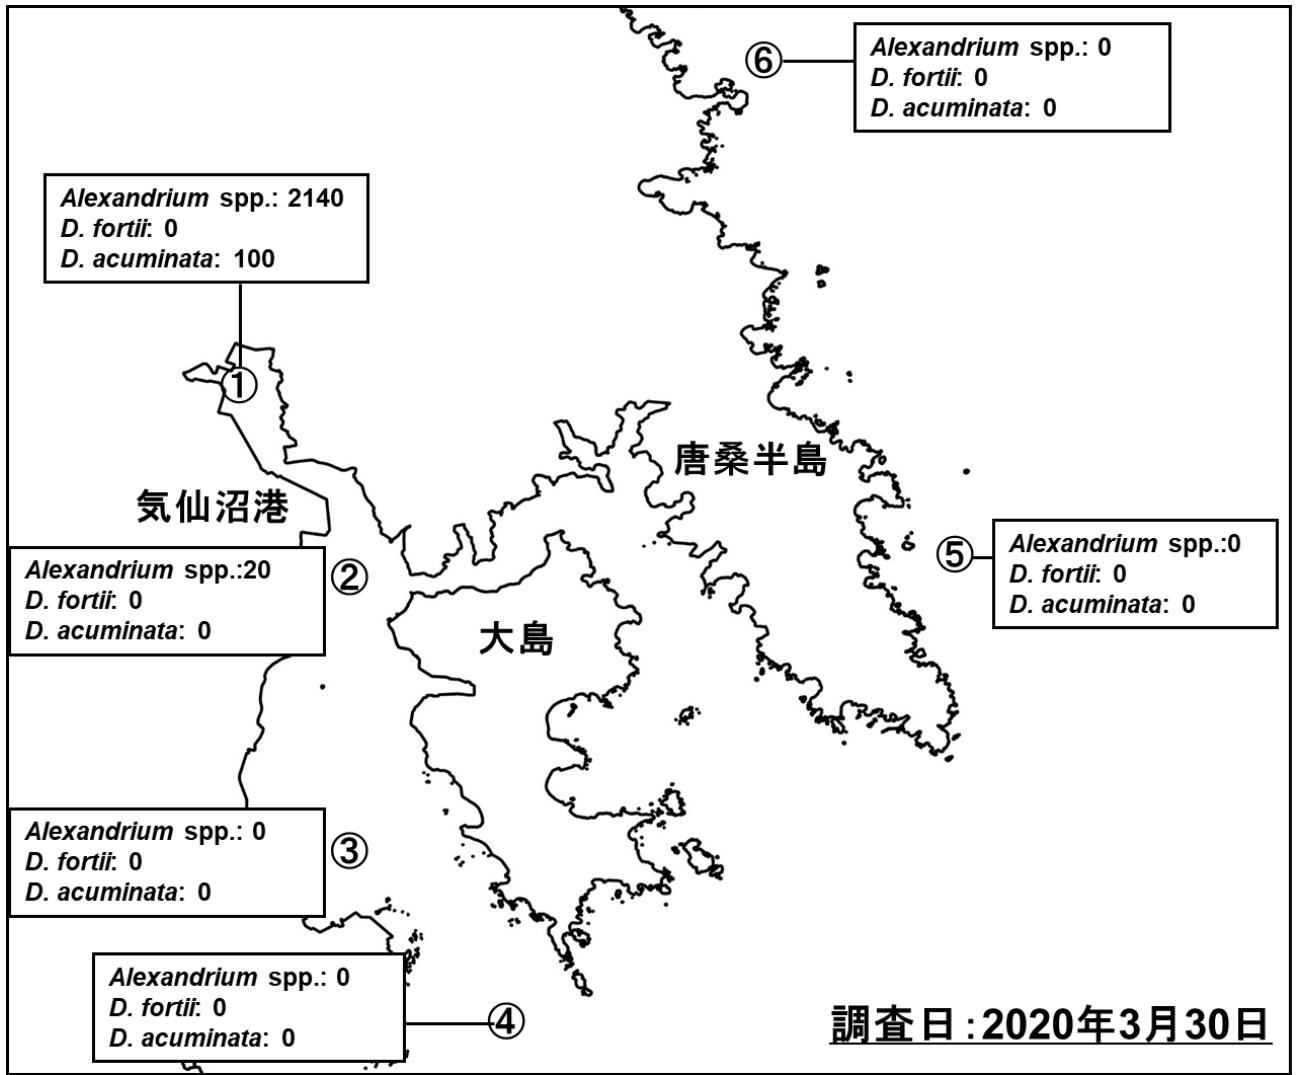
⑥
Alexandrium spp.: 0
D. fortii: 0
D. acuminata: 0

Alexandrium spp.: 2140
D. fortii: 0
D. acuminata: 100

①

唐桑半島

気仙沼港

⑤
Alexandrium spp.:0
D. fortii: 0
D. acuminata: 0

Alexandrium spp.:20
D. fortii: 0
D. acuminata: 0

②

大島

Alexandrium spp.: 0
D. fortii: 0
D. acuminata: 0

③

Alexandrium spp.: 0
D. fortii: 0
D. acuminata: 0

④

調査日 :2020年3月30日